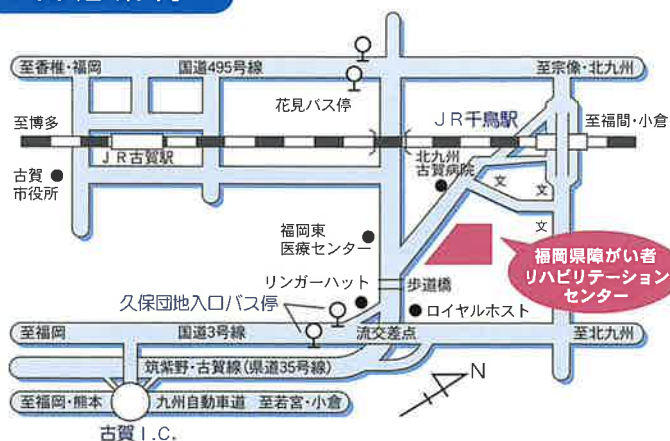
至香椎・福岡
国道495号線
至宗像・北九州
花見バス停
至博多
ＪＲ千鳥駅
至福間・小倉
ＪＲ古賀駅
古賀
市役所
北九州
古賀病院
文
文
文
福岡東
医療センター
福岡県障がい者
リハビリテーション
センター
リンガーハット
歩道橋
久保団地入口バス停
ロイヤルホスト
至福岡
国道3号線
流交差点
至北九州
筑紫野・古賀線（県道35号線）
N
至福岡・熊本
九州自動車道
至若宮・小倉
古賀 I.C.